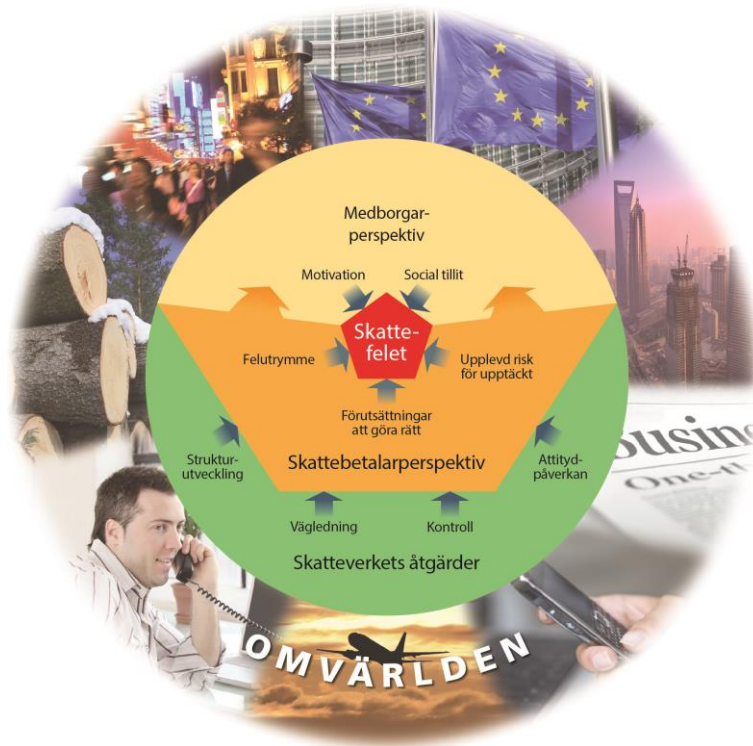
Medborgarperspektiv

Motivation

Social tillit

Skattefelet

Felutrymme

Upplevd risk för upptäckt

Förutsättningar att göra rätt

Strukturutveckling

Skattebetalarperspektiv

Attitydpåverkan

Vägledning

Kontroll

Skatteverkets åtgärder

OMVÄRLDEN

Busin

One-